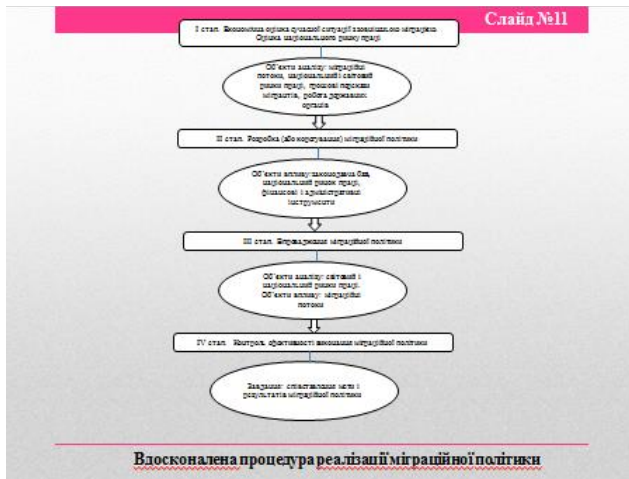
Слайд №11

I етап. Економічна оцінка сучасної ситуації зовнішньої міграції. Оцінка національного ринку праці

Об'єкти аналізу: міграційні потоки, національний і світовий ринки праці, грошові перекази мігрантів, робота державних органів

II етап. Розробка (або коригування) міграційної політики

Об'єкти впливу: законодавча база, національний ринок праці, фінансові і адміністративні інструменти

III етап. Впровадження міграційної політики

Об'єкти аналізу: світовий і національний ринки праці. Об'єкти впливу: міграційні потоки

IV етап. Контроль ефективності виконання міграційної політики

Завдання: співставлення мети і результатів міграційної політики

Вдосконалена процедура реалізації міграційної політики